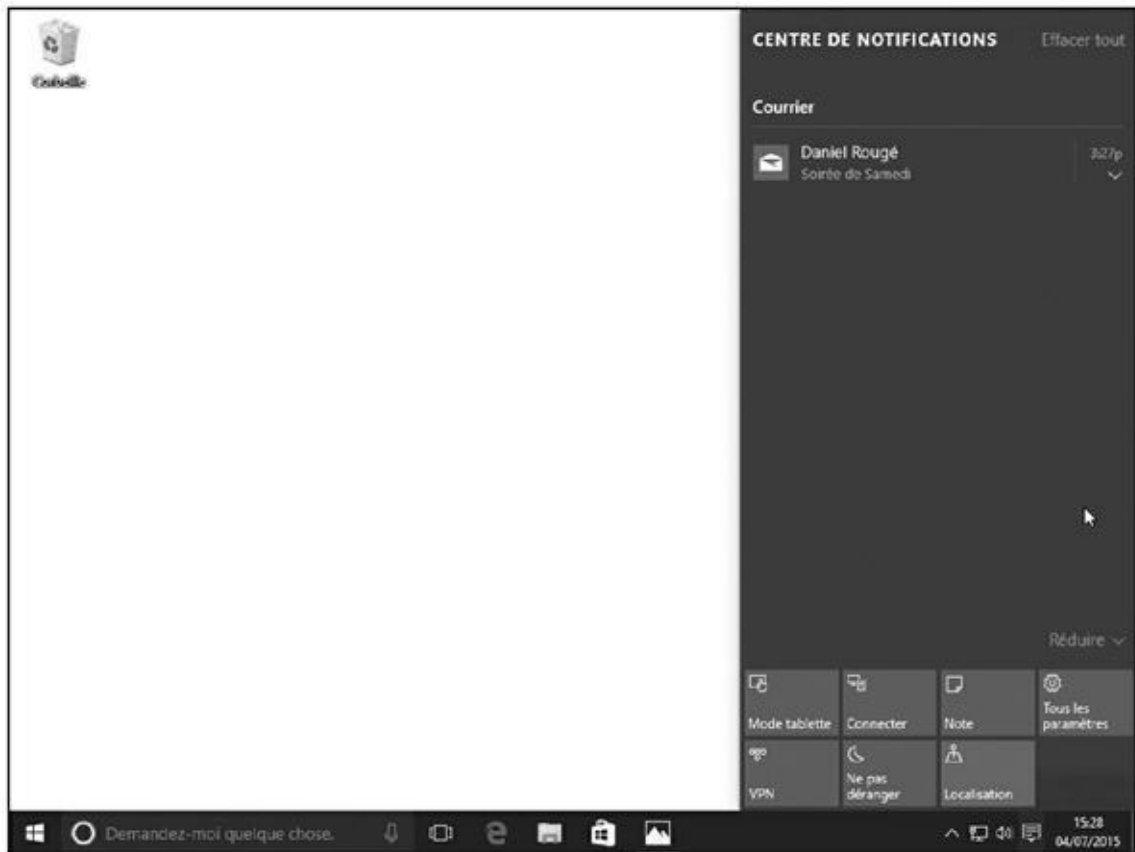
Corbeille

CENTRE DE NOTIFICATIONS Effacer tout

Courrier

Daniel Rougé
Soirée de Samedi
3:27p

Réduire

Mode tablette
Connecter
Note
Tous les paramètres
VPN
Ne pas déranger
Localisation

Demandez-moi quelque chose.

15:28
04/07/2015